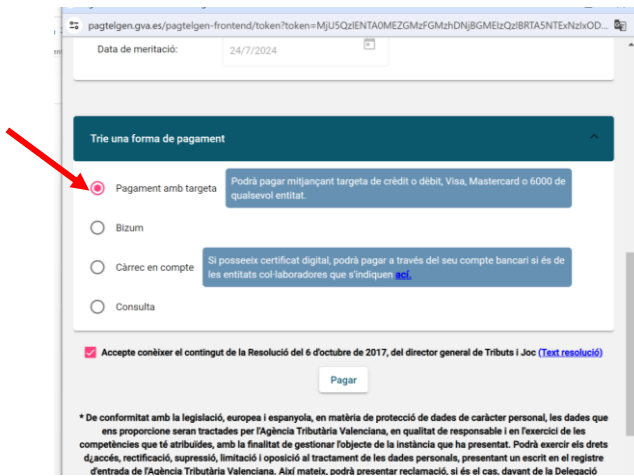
pagtelgen.gva.es/pagtelgen-frontend/token?token=MjU5QzlENTA0MEZGMzFGMzhDNjBGMEIzQzlBRTA5NTExNzlxOD...

Data de meritació: 24/7/2024

Trie una forma de pagament

Pagament amb targeta

Podrà pagar mitjançant targeta de crèdit o dèbit, Visa, Mastercard o 6000 de qualsevol entitat.

Bizum

Càrrec en compte

Si posseeix certificat digital, podrà pagar a través del seu compte bancari si és de les entitats col·laboradores que s'indiquen ací.

Consulta

Accepte conèixer el contingut de la Resolució del 6 d'octubre de 2017, del director general de Tributs i Joc (Text resolució)

Pagar

* De conformitat amb la legislació, europea i espanyola, en matèria de protecció de dades de caràcter personal, les dades que ens proporcione seran tractades per l'Agència Tributària Valenciana, en qualitat de responsable i en l'exercici de les competències que té atribuïdes, amb la finalitat de gestionar l'objecte de la instància que ha presentat. Podrà exercir els drets d¿accés, rectificació, supressió, limitació i oposició al tractament de les dades personals, presentant un escrit en el registre d'entrada de l'Agència Tributària Valenciana. Així mateix, podrà presentar reclamació, si és el cas, davant de la Delegació